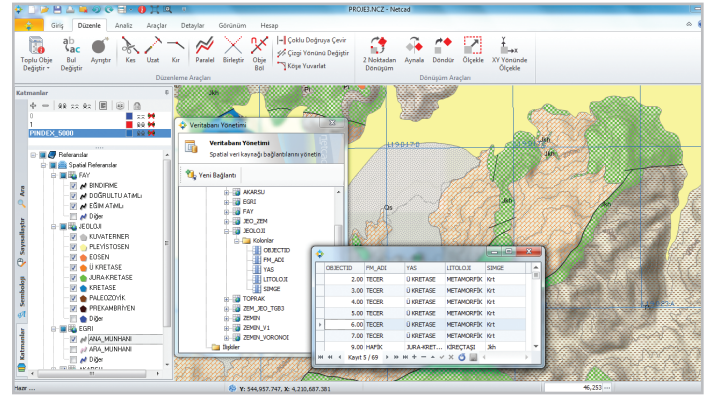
PROJE3.NCZ - Netcad

Giriş Düzenle Analiz Araçlar Detaylar Görünüm Hesap

Toplu Obje Değiştir Bul Değiştir Ayrıştır Kes Uzat Kır Paralel Birleştir Obje Böl Çoklu Doğruya Çevir Çizgi Yönünü Değiştir Köşe Yuvarlat 2 Noktadan Dönüşüm Aynala Döndür Ölçekle XY Yönünde Ölçekle

Düzenleme Araçları Dönüşüm Araçları

Katmanlar

PINDEX_5000

Referanslar
Spatial Referanslar
FAY
BINDIRME
DOĞRULTU ATIMLI
EĞİM ATIMLI
Diğer
JEOLOJI
KUVATERNER
PLEYISTOSEN
EOSEN
Ü KRETASE
JURA KRETASE
KRETASE
PALEOZOYIK
PREKAMBRIYEN
Diğer
EGRI
ANA_MUNHANI
ARA_MUNHANI
Diğer

Ara Sayısallaştır Semboloji Katmanlar

Veritabanı Yönetimi
Veritabanı Yönetimi
Spatial veri kaynağı bağlantılarını yönetin
Yeni Bağlantı

AKARSU
EGRI
FAY
JEO_ZEM
JEOLOJI
Kolonlar
OBJECTID
FM_ADI
YAS
LITOLOJI
SIMGE
TOPRAK
ZEMIN_JEO_TGB3
ZEMIN
ZEMIN_V1
ZEMIN_VORONOI
Bilgiler

| OBJECTID | FM_ADI | YAS | LITOLOJI | SIMGE |
|---|---|---|---|---|
| 2.00 | TECER | Ü KRETASE | METAMORFIK | Krt |
| 3.00 | TECER | Ü KRETASE | METAMORFIK | Krt |
| 4.00 | TECER | Ü KRETASE | METAMORFIK | Krt |
| 5.00 | TECER | Ü KRETASE | METAMORFIK | Krt |
| 6.00 | TECER | Ü KRETASE | METAMORFIK | Krt |
| 7.00 | TECER | Ü KRETASE | METAMORFIK | Krt |
| 9.00 | HAFIK | JURA-KRET... | KIREÇTAŞI | Jkh |

Kayıt 5 / 69

Jkh Qs Krt L90178

Hazır Y: 344,957.747, X: 4,210,687.381 46,253